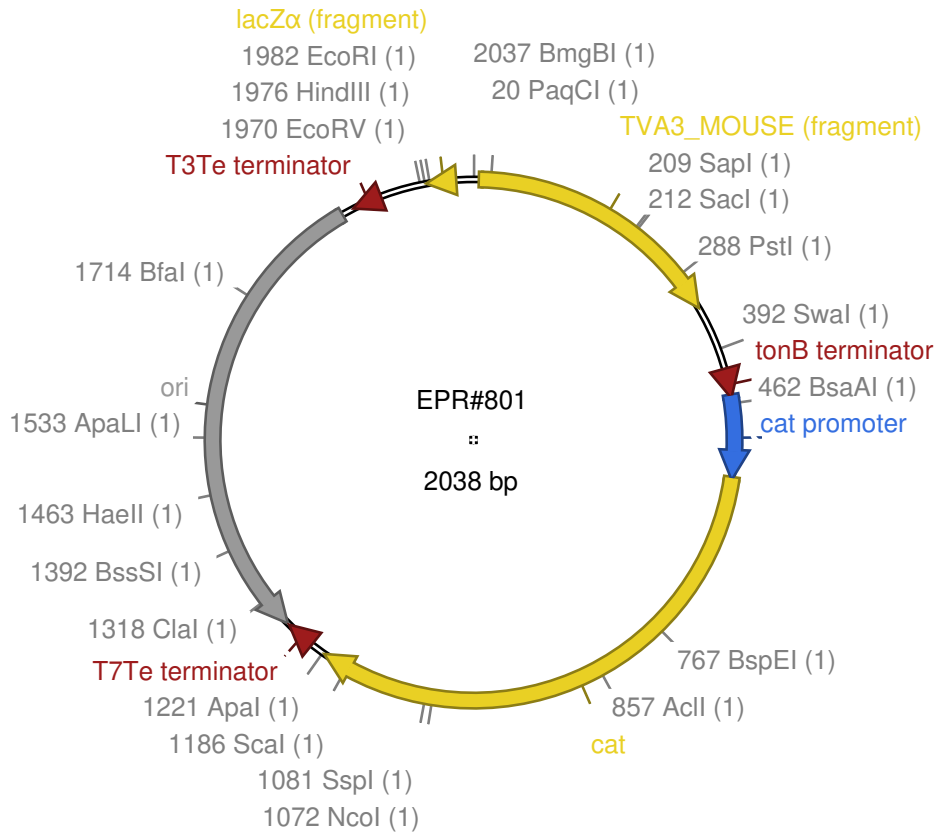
lacZα (fragment)
1982 EcoRI (1)
1976 HindIII (1)
1970 EcoRV (1)
T3Te terminator
2037 BmgBI (1)
20 PaqCI (1)
TVA3_MOUSE (fragment)
209 SapI (1)
212 SacI (1)
288 PstI (1)
392 SwaI (1)
tonB terminator
462 BsaAI (1)
cat promoter
1714 BfaI (1)
ori
1533 ApaLI (1)
1463 HaeII (1)
1392 BssSI (1)
1318 ClaI (1)
T7Te terminator
1221 ApaI (1)
1186 ScaI (1)
1081 SspI (1)
1072 NcoI (1)
EPR#801
2038 bp
767 BspEI (1)
857 AclI (1)
cat